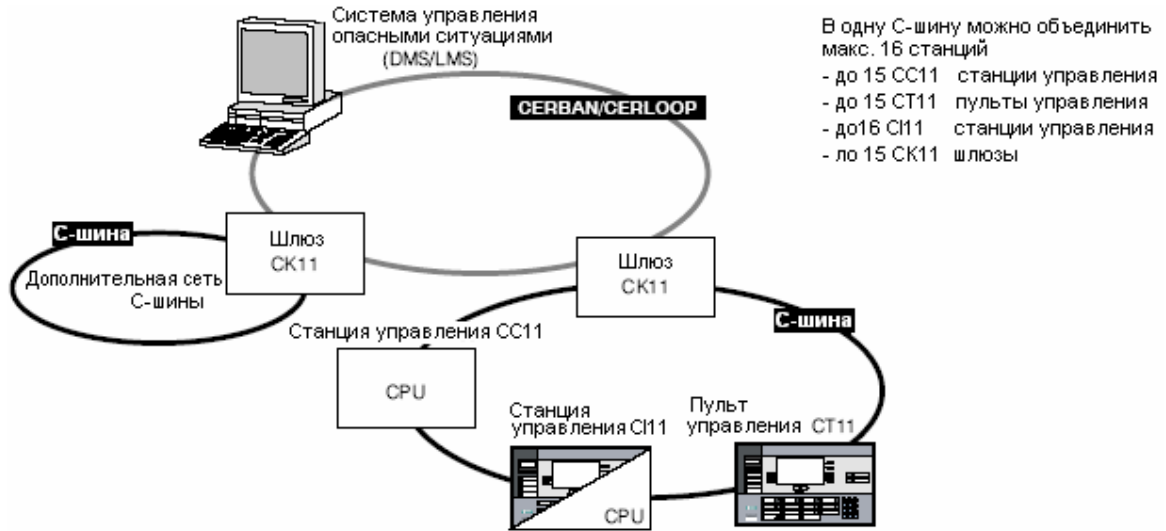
Система управления опасными ситуациями (DMS/LMS)

В одну С-шину можно объединить макс. 16 станций
- до 15 CC11 станции управления
- до 15 CT11 пульты управления
- до16 CI11 станции управления
- ло 15 CK11 шлюзы

CERBAN/CERLOOP

С-шина

Шлюз CK11

Дополнительная сеть С-шины

Шлюз CK11

С-шина

Станция управления CC11

CPU

Станция управления CI11

CPU

Пульт управления CT11